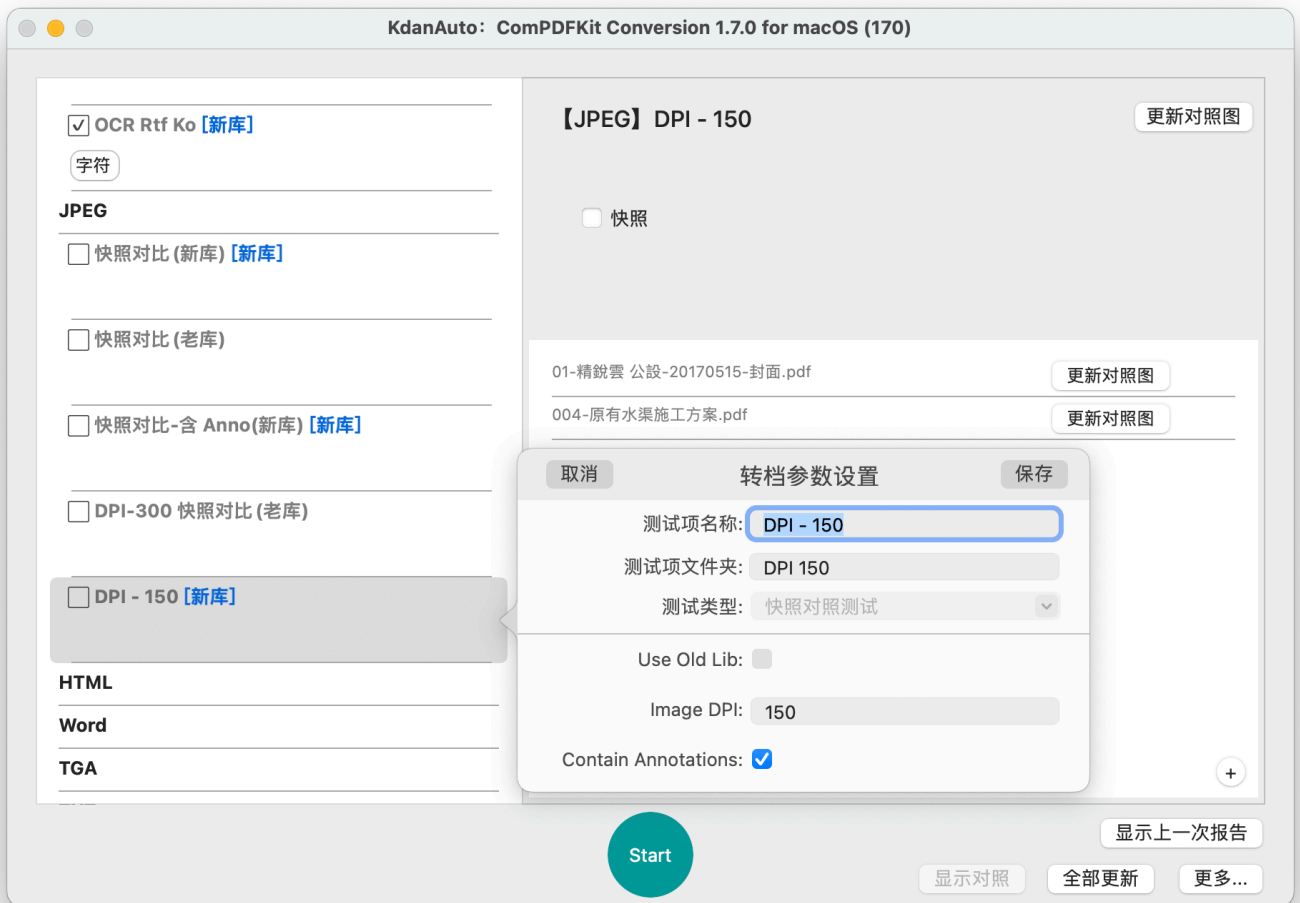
KdanAuto：ComPDFKit Conversion 1.7.0 for macOS (170)

OCR Rtf Ko [新库]

字符

JPEG

快照对比 (新库) [新库]

快照对比 (老库)

快照对比-含 Anno(新库) [新库]

DPI-300 快照对比 (老库)

DPI - 150 [新库]

HTML

Word

TGA

【JPEG】DPI - 150

更新对照图

快照

01-精鋭雲 公設-20170515-封面.pdf

更新对照图

004-原有水渠施工方案.pdf

更新对照图

取消

转档参数设置

保存

测试项名称: DPI - 150

测试项文件夹: DPI 150

测试类型: 快照对照测试

Use Old Lib:

Image DPI: 150

Contain Annotations:

+

Start

显示上一次报告

显示对照

全部更新

更多...